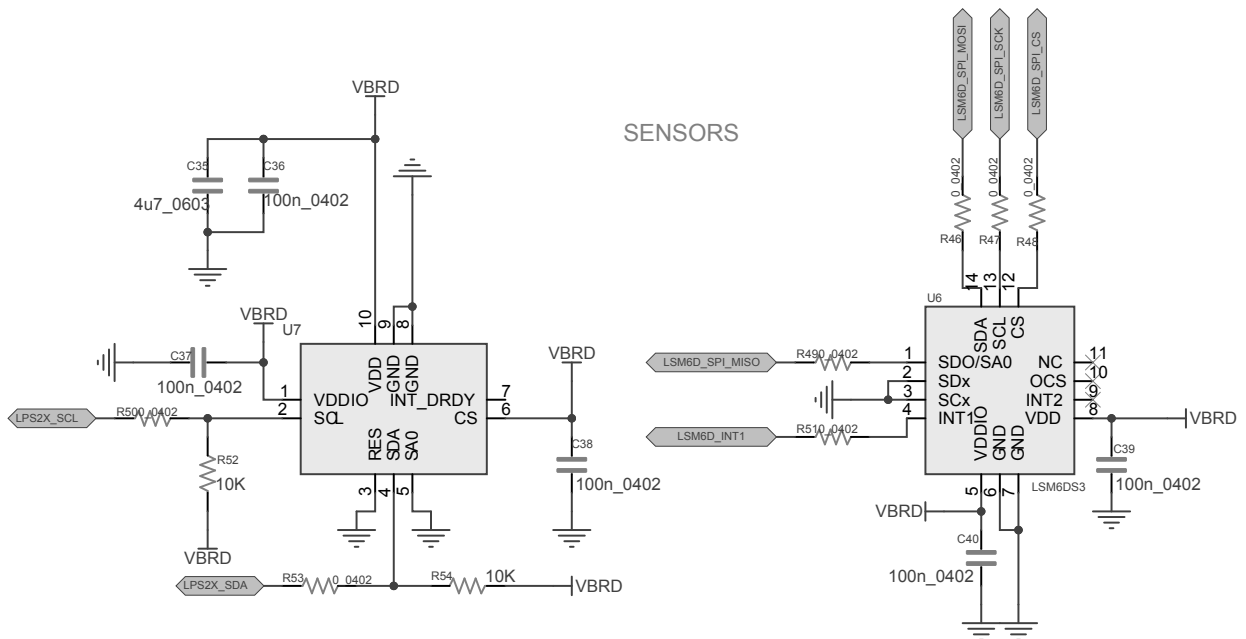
SENSORS

VBRD

C35
4u7_0603
C36
100n_0402

VBRD
U7
C37
100n_0402

VDD GND GND
10 9 8
1 VDDIO
2 SCL
INT_DRDY 7
CS 6
RES SDA SA0
3 4 5

VBRD
C38
100n_0402

LPS2X_SCL
R50 0_0402
R52
10K
VBRD

LPS2X_SDA
R53 0_0402
R54 10K
VBRD

LSM6D_SPI_MOSI
LSM6D_SPI_SCK
LSM6D_SPI_CS
0_0402
0_0402
0_0402
R46
R47
R48

U6
14 13 12
SDA SCL CS
LSM6D_SPI_MISO
R49 0_0402
1 SDO/SA0
2 SDx
3 SCx
4 INT1
LSM6D_INT1
R51 0_0402
NC 11
OCS 10
INT2 9
VDD 8
VDDIO GND GND
5 6 7
LSM6DS3

VBRD
C39
100n_0402

VBRD
C40
100n_0402